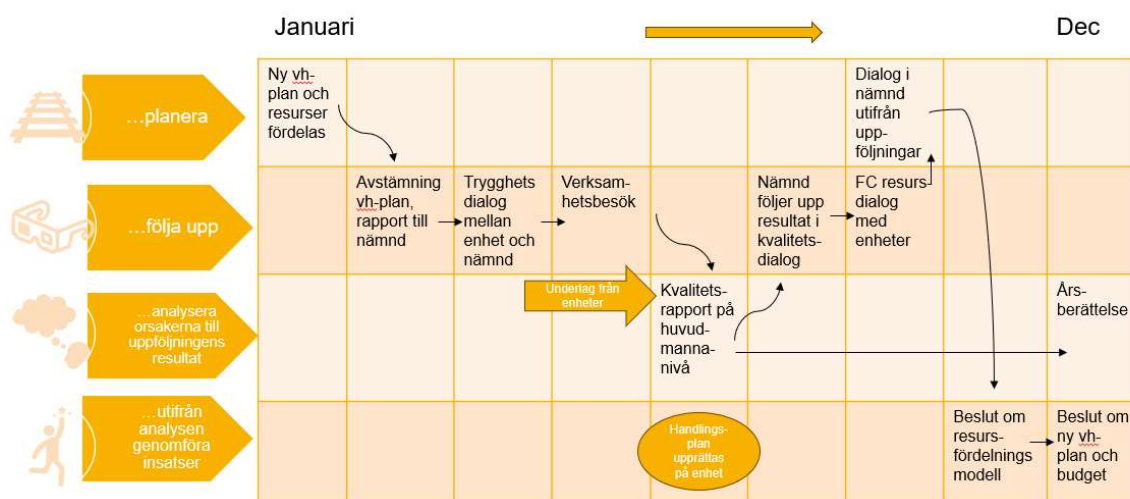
Januari

Dec

...planera

...följa upp

...analysera orsakerna till uppföljningens resultat

...utifrån analysen genomföra insatser

Ny vh-plan och resurser fördelas

Dialog i nämnd utifrån uppföljningar

Avstämning vh-plan, rapport till nämnd

Trygghets dialog mellan enhet och nämnd

Verksamhetsbesök

Nämnd följer upp resultat i kvalitetsdialog

FC resursdialog med enheter

Underlag från enheter

Kvalitetsrapport på huvudmannanivå

Årsberättelse

Handlingsplan upprättas på enhet

Beslut om resursfördelnings modell

Beslut om ny vh-plan och budget